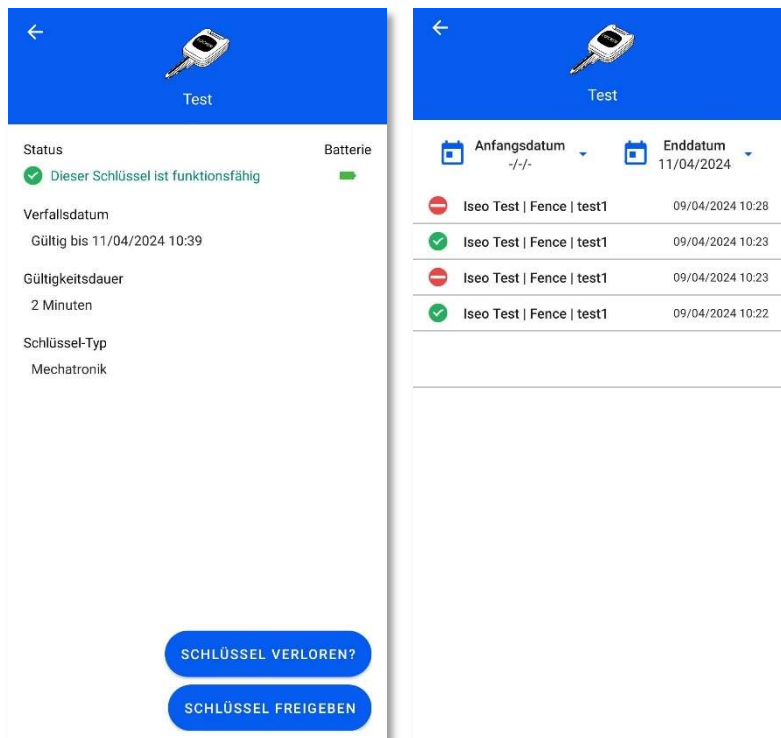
Test

Status

Batterie

Dieser Schlüssel ist funktionsfähig

Verfallsdatum

Gültig bis 11/04/2024 10:39

Gültigkeitsdauer

2 Minuten

Schlüssel-Typ

Mechatronik

SCHLÜSSEL VERLOREN?

SCHLÜSSEL FREIGEBEN

Test

Anfangsdatum
-/-/-

Enddatum
11/04/2024

Iseo Test | Fence | test1 09/04/2024 10:28

Iseo Test | Fence | test1 09/04/2024 10:23

Iseo Test | Fence | test1 09/04/2024 10:23

Iseo Test | Fence | test1 09/04/2024 10:22